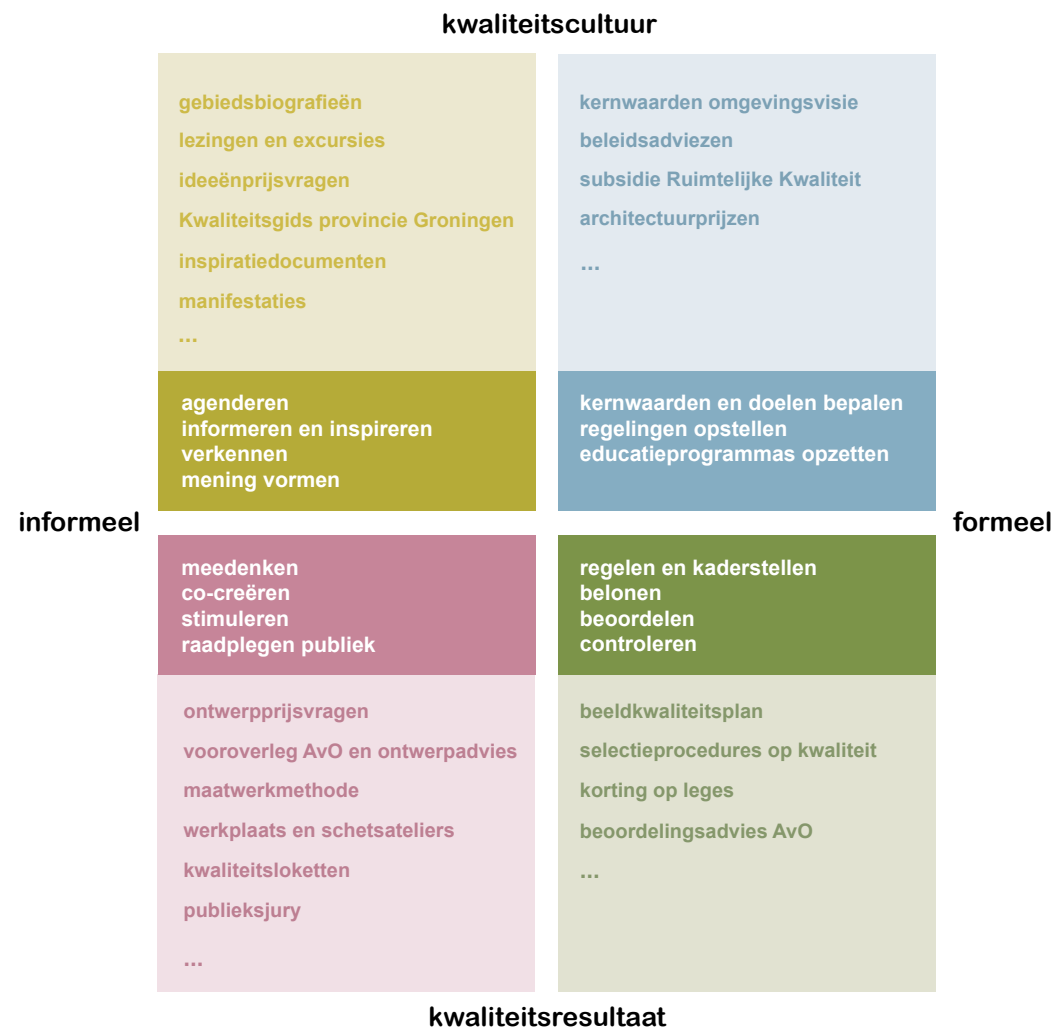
kwaliteitscultuur

gebiedsbiografieën
lezingen en excursies
ideeënprijsvragen
Kwaliteitsgids provincie Groningen
inspiratiedocumenten
manifestaties
...

agenderen
informeren en inspireren
verkennen
mening vormen

kernwaarden omgevingsvisie
beleidsadviezen
subsidie Ruimtelijke Kwaliteit
architectuurprijzen
...

kernwaarden en doelen bepalen
regelingen opstellen
educatieprogrammas opzetten

informeel

formeel

meedenken
co-creëren
stimuleren
raadplegen publiek

ontwerpprijsvragen
vooroverleg AvO en ontwerpadvies
maatwerkmethode
werkplaats en schetsateliers
kwaliteitsloketten
publieksjury
...

regelen en kaderstellen
belonen
beoordelen
controleren

beeldkwaliteitsplan
selectieprocedures op kwaliteit
korting op leges
beoordelingsadvies AvO
...

kwaliteitsresultaat